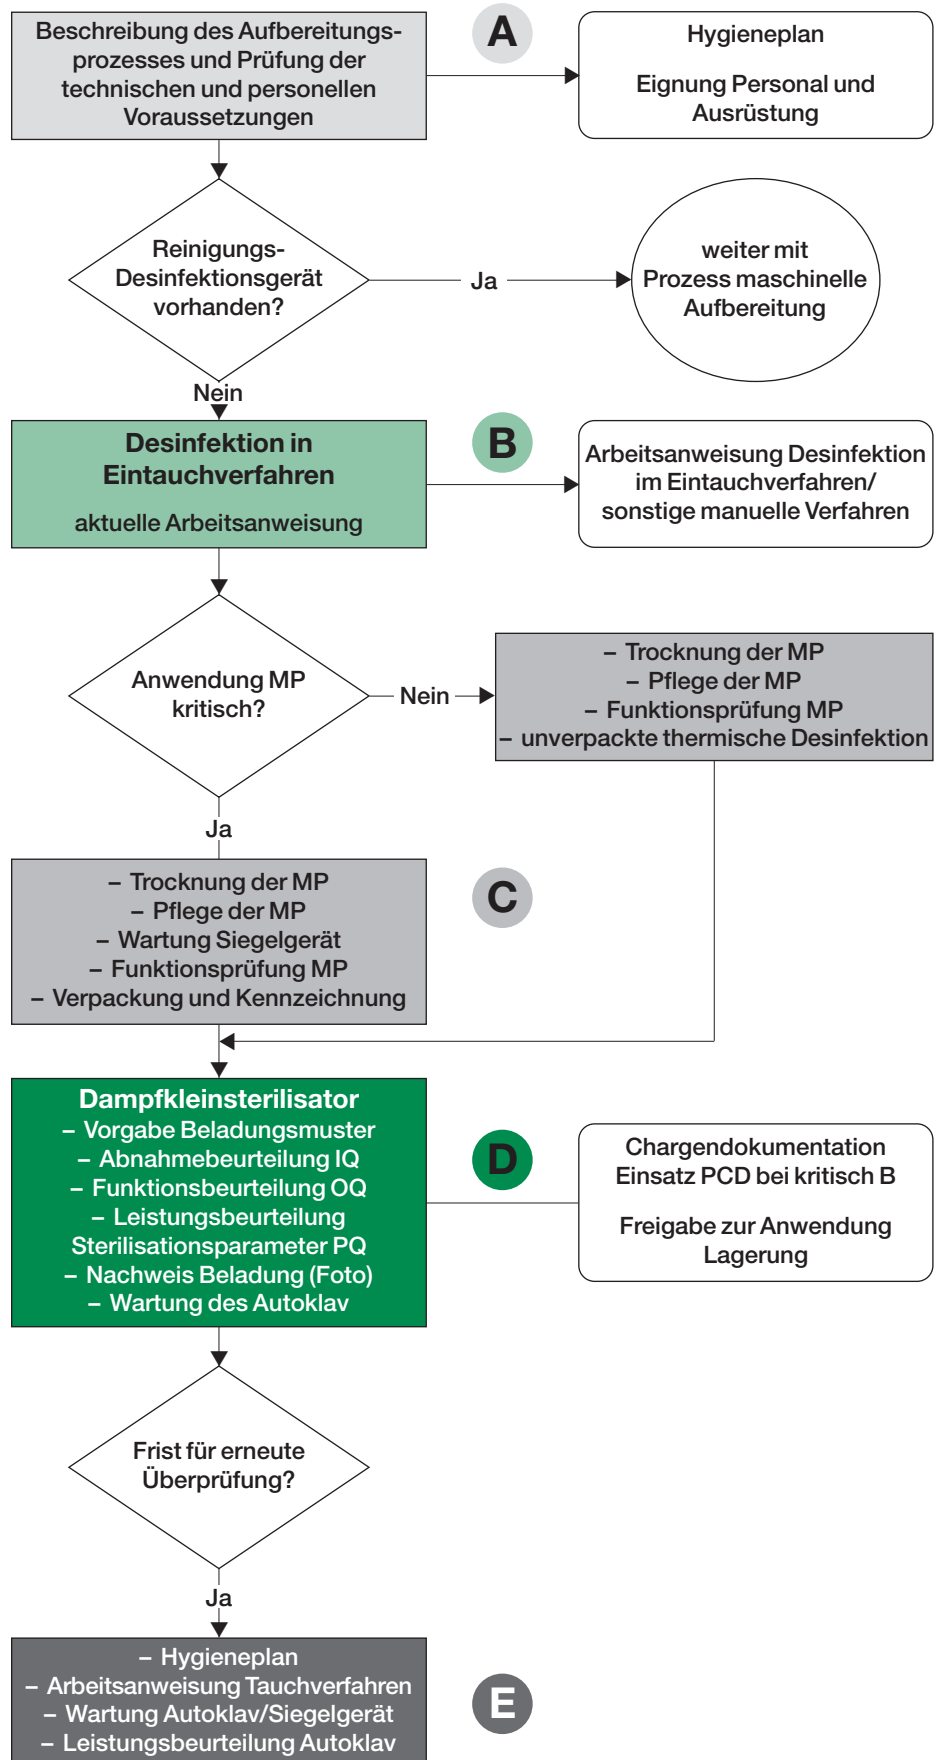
Beschreibung des Aufbereitungsprozesses und Prüfung der technischen und personellen Voraussetzungen

A

Hygieneplan

Eignung Personal und Ausrüstung

Reinigungs-Desinfektionsgerät vorhanden?

Ja

weiter mit Prozess maschinelle Aufbereitung

Nein

Desinfektion in Eintauchverfahren

aktuelle Arbeitsanweisung

B

Arbeitsanweisung Desinfektion im Eintauchverfahren/ sonstige manuelle Verfahren

Anwendung MP kritisch?

Nein

– Trocknung der MP
– Pflege der MP
– Funktionsprüfung MP
– unverpackte thermische Desinfektion

Ja

– Trocknung der MP
– Pflege der MP
– Wartung Siegelgerät
– Funktionsprüfung MP
– Verpackung und Kennzeichnung

C

Dampfkleinsterilisator
– Vorgabe Beladungsmuster
– Abnahmebeurteilung IQ
– Funktionsbeurteilung OQ
– Leistungsbeurteilung Sterilisationsparameter PQ
– Nachweis Beladung (Foto)
– Wartung des Autoklav

D

Chargendokumentation Einsatz PCD bei kritisch B

Freigabe zur Anwendung Lagerung

Frist für erneute Überprüfung?

Ja

– Hygieneplan
– Arbeitsanweisung Tauchverfahren
– Wartung Autoklav/Siegelgerät
– Leistungsbeurteilung Autoklav

E